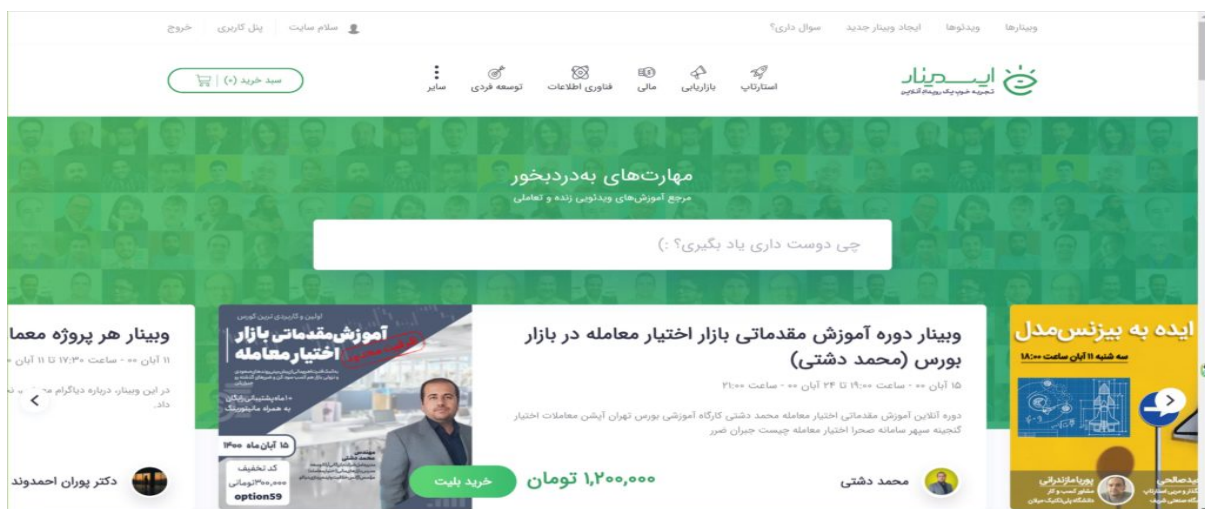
وبینارها ویدئوها ایجاد وبینار جدید سوال داری؟

سلام سایت پنل کاربری خروج

ایــــدینار
تجربه خوب یک رویداد آنلاین

استارتاپ بازاریابی مالی فناوری اطلاعات توسعه فردی سایر

سبد خرید (۰)

مهارت‌های به‌دردبخور
مرجع آموزش‌های ویدئویی زنده و تعاملی

چی دوست داری یاد بگیری؟ :)

ایده به بیزنس‌مدل
سه شنبه ۱۱ آبان ساعت ۱۸:۰۰

پوریا مازندرانی

وبینار دوره آموزش مقدماتی بازار اختیار معامله در بازار بورس (محمد دشتی)

۱۵ آبان ۰۰ - ساعت ۱۹:۰۰ تا ۲۴ آبان ۰۰ - ساعت ۲۱:۰۰

دوره آنلاین آموزش مقدماتی اختیار معامله محمد دشتی کارگاه آموزشی بورس تهران آپشن معاملات اختیار گنجینه سپهر سامانه صحرا اختیار معامله چیست جبران ضرر

محمد دشتی

۱,۲۰۰,۰۰۰ تومان

خرید بلیت

اولین و کاربردی ترین کورس
آموزش مقدماتی بازار اختیار معامله
به همراه مانیتورینگ
۱۵ آبان ماه ۱۴۰۰
کد تخفیف
۳۰۰,۰۰۰ تومانی
option59

وبینار هر پروژه معما
۱۱ آبان ۰۰ - ساعت ۱۷:۳۰ تا ۱۱ آبان ۰
در این وبینار، درباره دیاگرام
داد.

دکتر پوران احمدوند